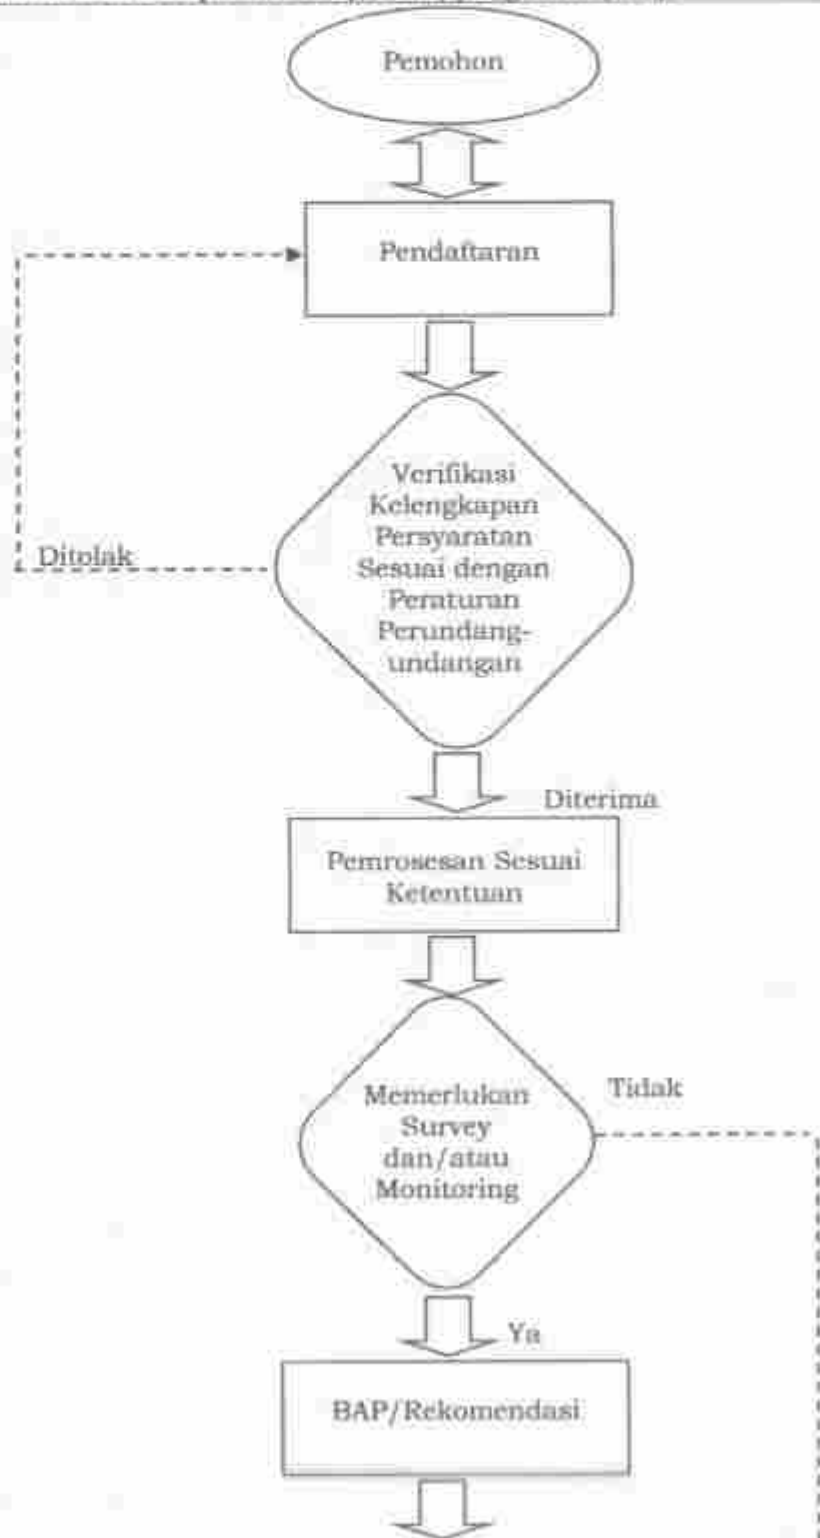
Pemohon

Pendaftaran

Ditolak

Verifikasi Kelengkapan Persyaratan Sesuai dengan Peraturan Perundang-undangan

Diterima

Pemrosesan Sesuai Ketentuan

Memerlukan Survey dan/atau Monitoring

Tidak

Ya

BAP/Rekomendasi